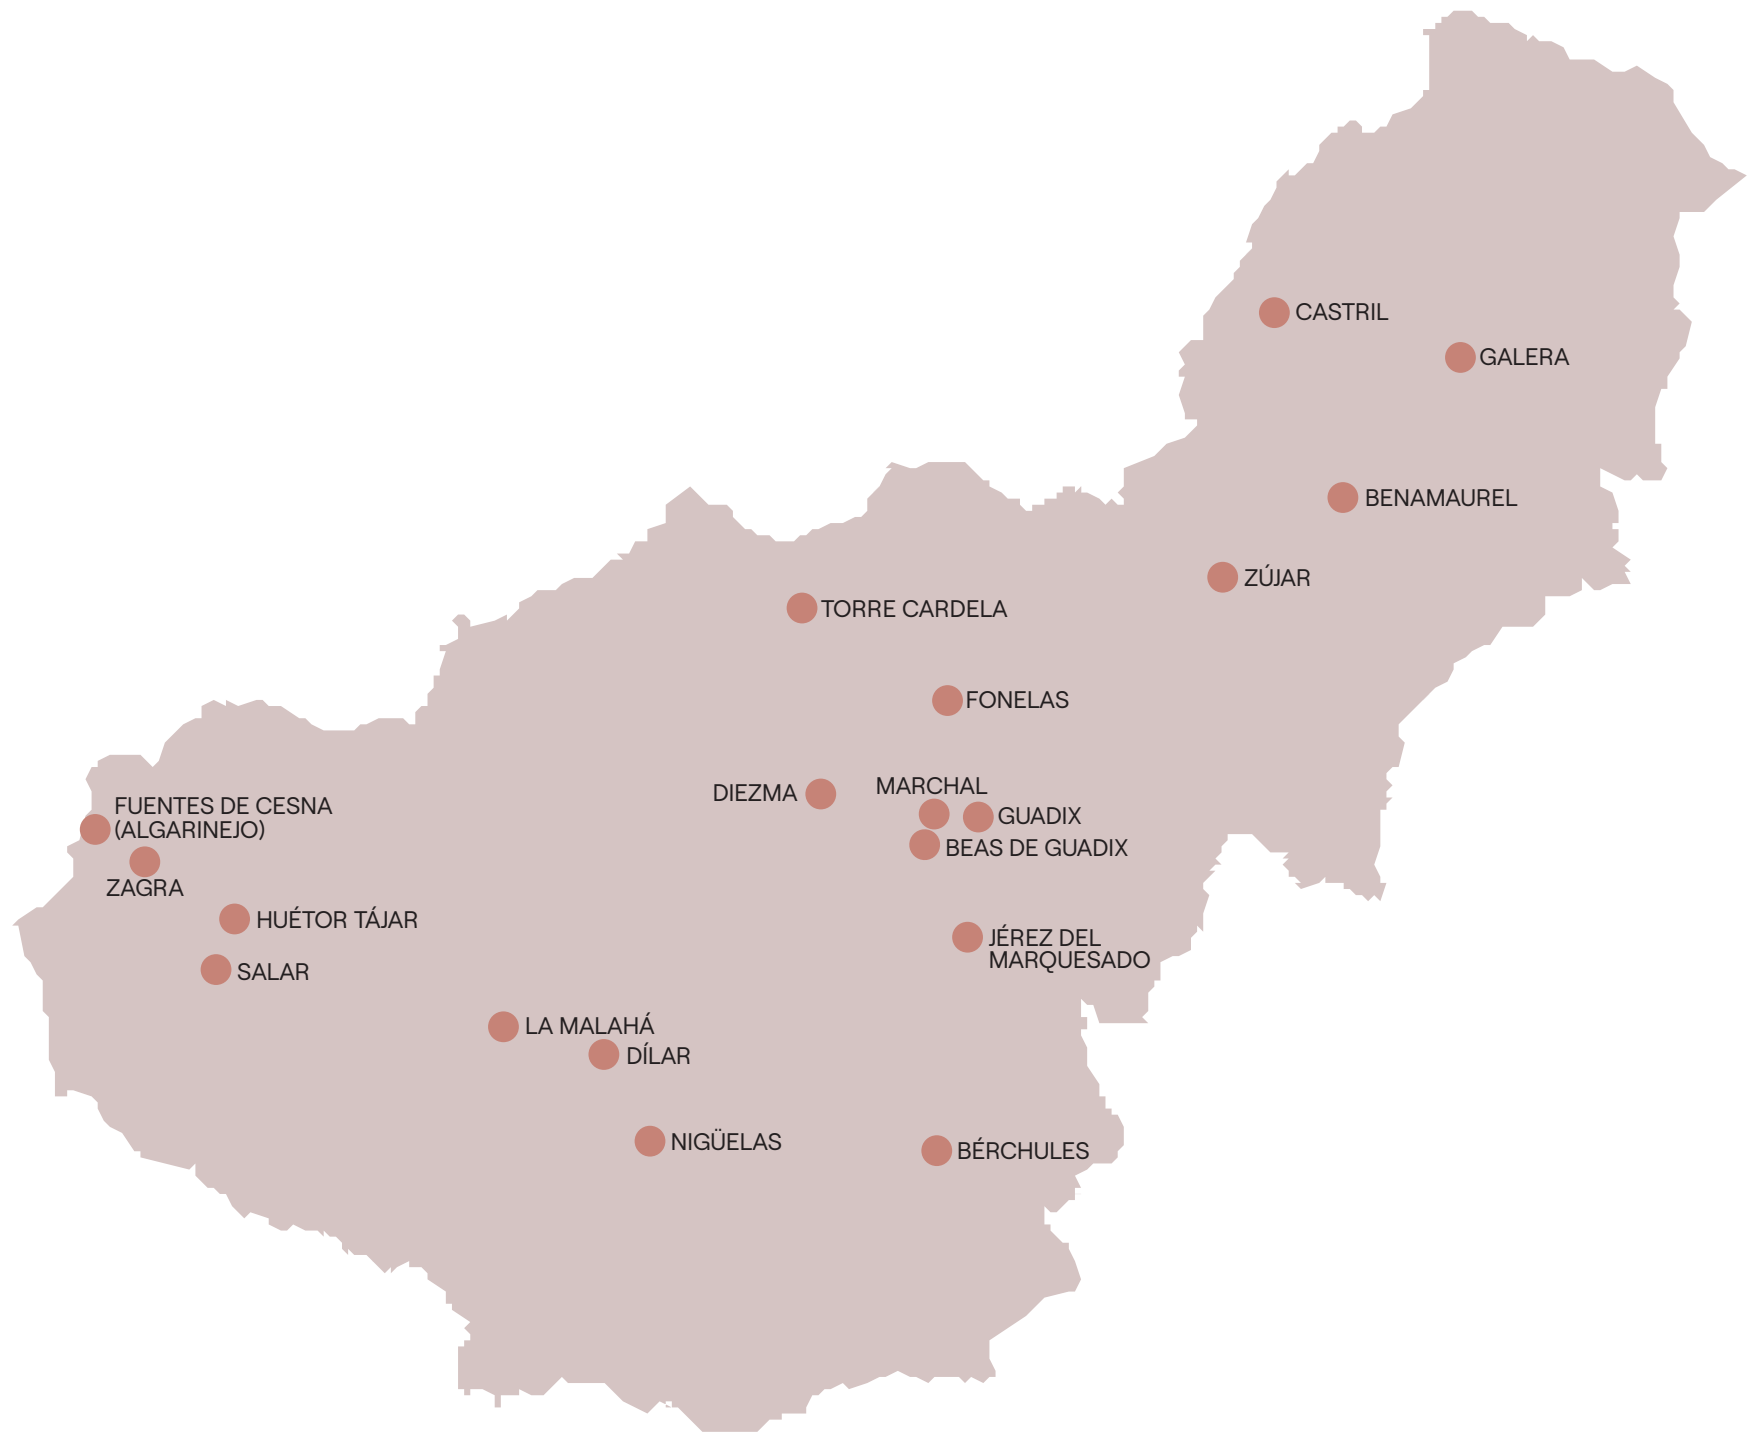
CASTRIL
GALERA
BENAMAUREL
ZÚJAR
TORRE CARDELA
FONELAS
DIEZMA
MARCHAL
GUADIX
BEAS DE GUADIX
FUENTES DE CESNA (ALGARINEJO)
ZAGRA
HUÉTOR TÁJAR
SALAR
JÉREZ DEL MARQUESADO
LA MALAHÁ
DÍLAR
NIGÜELAS
BÉRCHULES